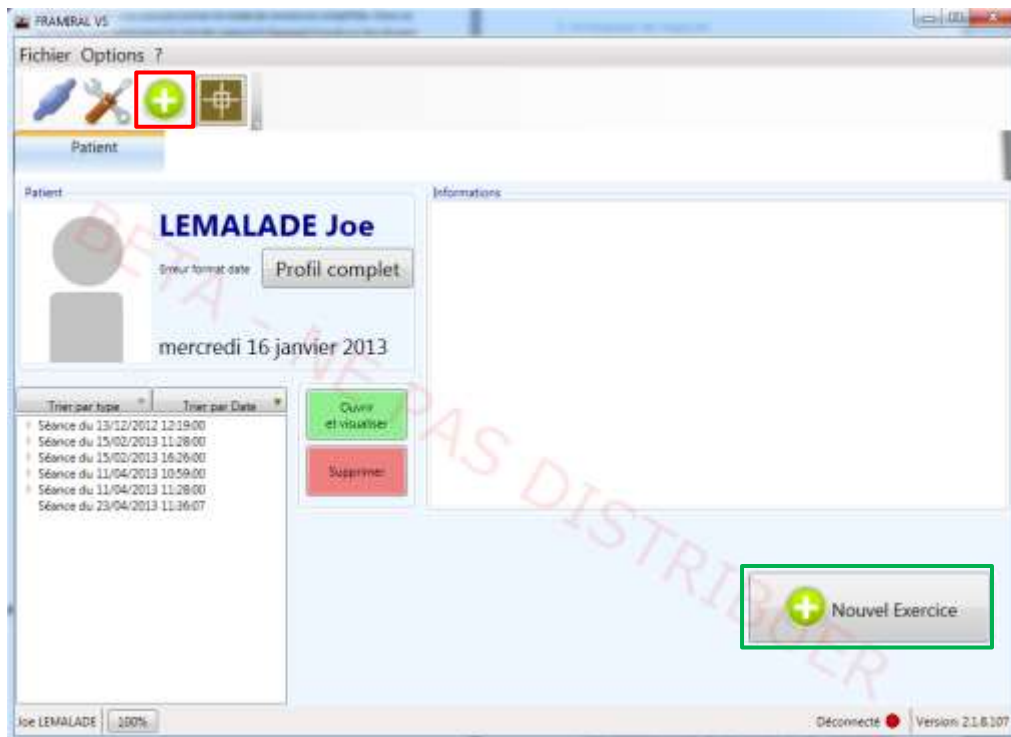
FRAMIRAL VS

Fichier Options ?

Patient

Patient

LEMALADE Joe

Erreur format date

Profil complet

mercredi 16 janvier 2013

Informations

Trier par type

Trier par Date

Séance du 13/12/2012 12:19:00
Séance du 15/02/2013 11:28:00
Séance du 15/02/2013 16:26:00
Séance du 11/04/2013 10:59:00
Séance du 11/04/2013 11:28:00
Séance du 23/04/2013 11:36:07

Ouvrir et visualiser

Supprimer

Nouvel Exercice

BETA - NE PAS DISTRIBUER

Joe LEMALADE

100%

Déconnecté

Version: 2.1.8.107